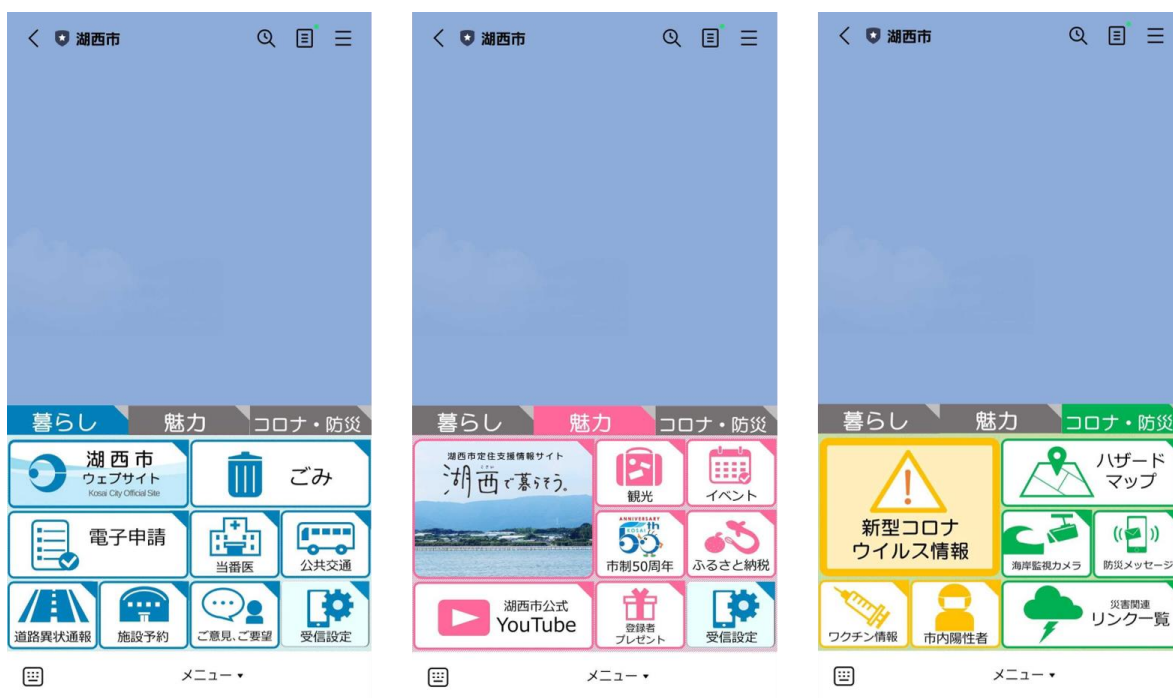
湖西市

暮らし
魅力
コロナ・防災

湖西市
ウェブサイト
Kosai City Official Site

ごみ

電子申請

当番医

公共交通

道路異状通報

施設予約

ご意見、ご要望

受信設定

メニュー ▾

湖西市

暮らし
魅力
コロナ・防災

湖西市定住支援情報サイト
湖西で暮らそう。

観光

イベント

ANNIVERSARY
KOSAI
50th

市制50周年

ふるさと納税

湖西市公式
YouTube

登録者
プレゼント

受信設定

メニュー ▾

湖西市

暮らし
魅力
コロナ・防災

新型コロナ
ウイルス情報

ハザード
マップ

海岸監視カメラ

防災メッセージ

ワクチン情報

市内陽性者

災害関連
リンク一覧

メニュー ▾